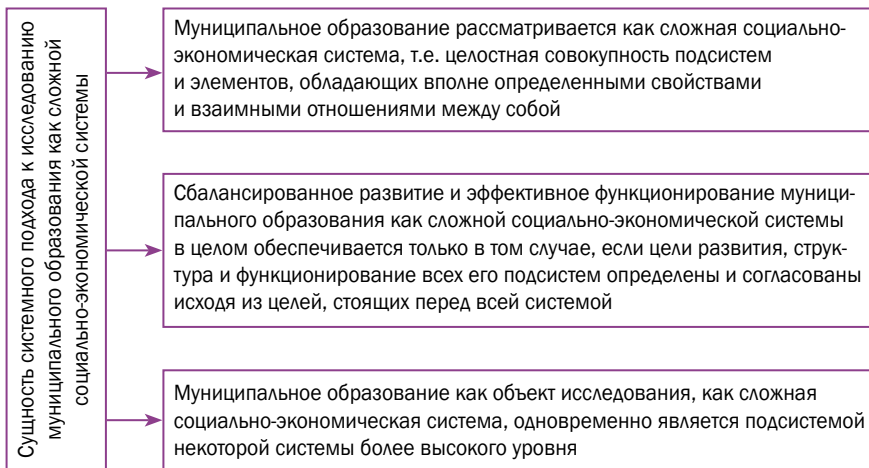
Сущность системного подхода к исследованию муниципального образования как сложной социально-экономической системы

Муниципальное образование рассматривается как сложная социально-экономическая система, т.е. целостная совокупность подсистем и элементов, обладающих вполне определенными свойствами и взаимными отношениями между собой

Сбалансированное развитие и эффективное функционирование муниципального образования как сложной социально-экономической системы в целом обеспечивается только в том случае, если цели развития, структура и функционирование всех его подсистем определены и согласованы исходя из целей, стоящих перед всей системой

Муниципальное образование как объект исследования, как сложная социально-экономическая система, одновременно является подсистемой некоторой системы более высокого уровня